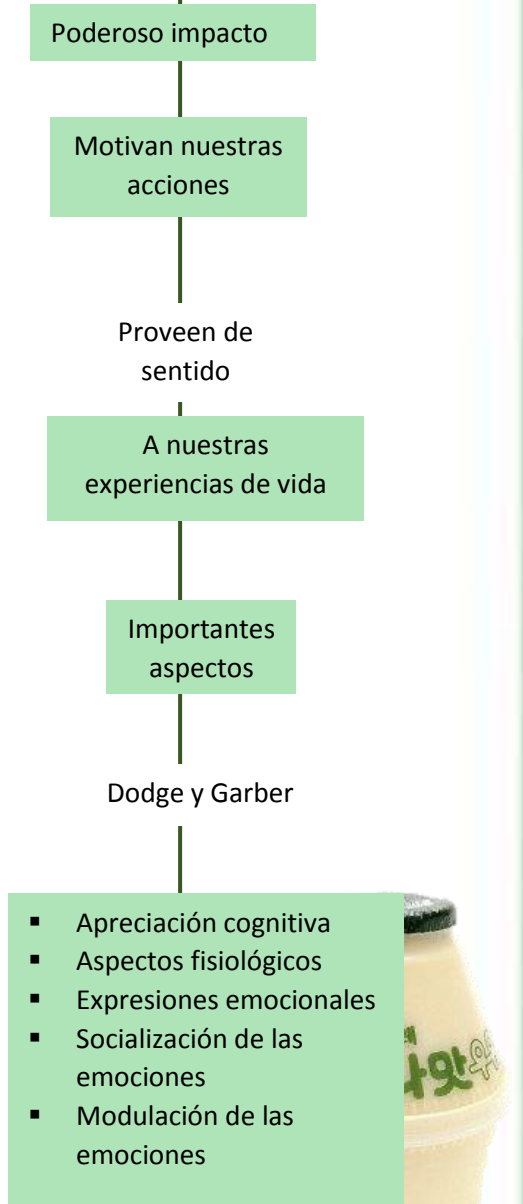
Poderoso impacto

Motivan nuestras acciones

Proveen de sentido

A nuestras experiencias de vida

Importantes aspectos

Dodge y Garber

- Apreciación cognitiva
- Aspectos fisiológicos
- Expresiones emocionales
- Socialización de las emociones
- Modulación de las emociones